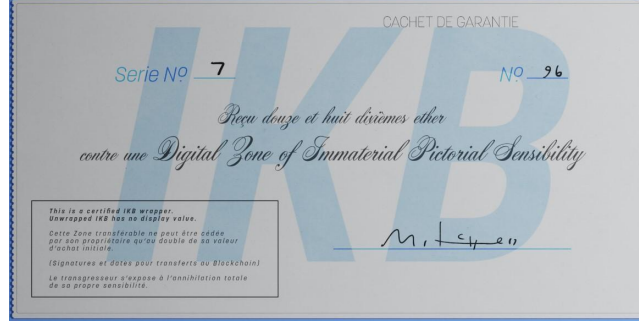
CACHET DE GARANTIE

IKB

Serie Nº 7

Nº 96

Reçu douze et huit dixièmes ether

contre une Digital Zone of Immaterial Pictorial Sensibility

This is a certified IKB wrapper.
Unwrapped IKB has no display value.

Cette Zone transferable ne peut être cedée par son propriétaire qu'au double de sa valeur d'achat initiale.

(Signatures et dates pour transferts ou Blockchain)

Le transgresseur s'expose à l'annihilation totale de sa propre sensibilité.

M. Tchen